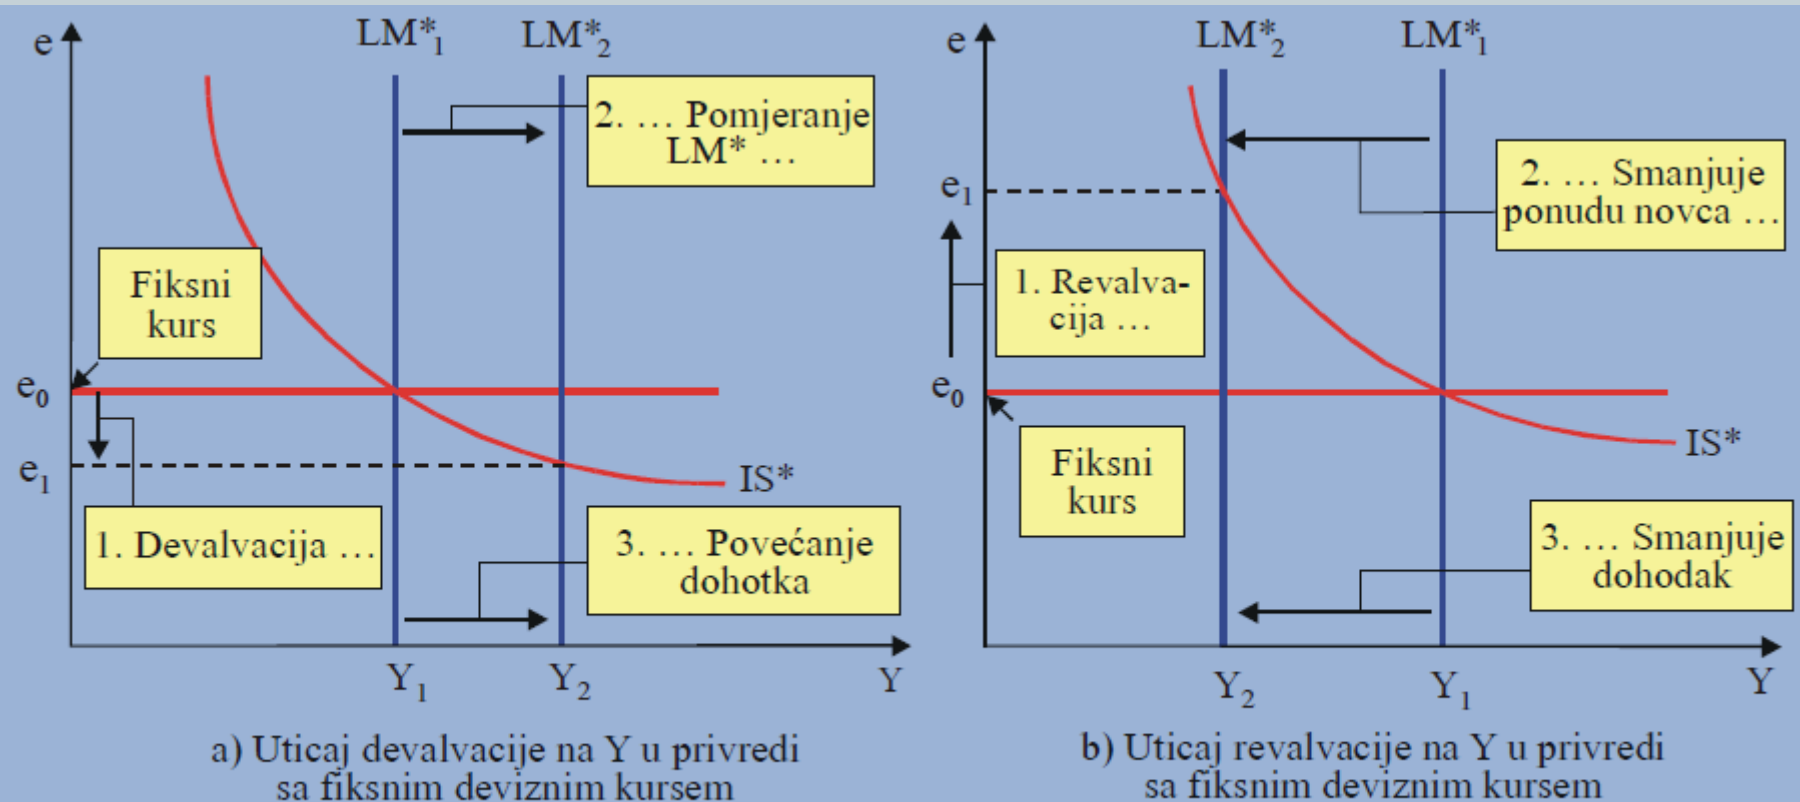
e

$LM^*_1$

$LM^*_2$

2. … Pomjeranje LM* …

Fiksni kurs

$e_0$

$e_1$

IS*

1. Devalvacija …

3. … Povećanje dohotka

$Y_1$

$Y_2$

Y

a) Uticaj devalvacije na Y u privredi sa fiksnim deviznim kursem

e

$LM^*_2$

$LM^*_1$

$e_1$

2. … Smanjuje ponudu novca …

1. Revalvacija …

$e_0$

IS*

Fiksni kurs

3. … Smanjuje dohodak

$Y_2$

$Y_1$

Y

b) Uticaj revalvacije na Y u privredi sa fiksnim deviznim kursem